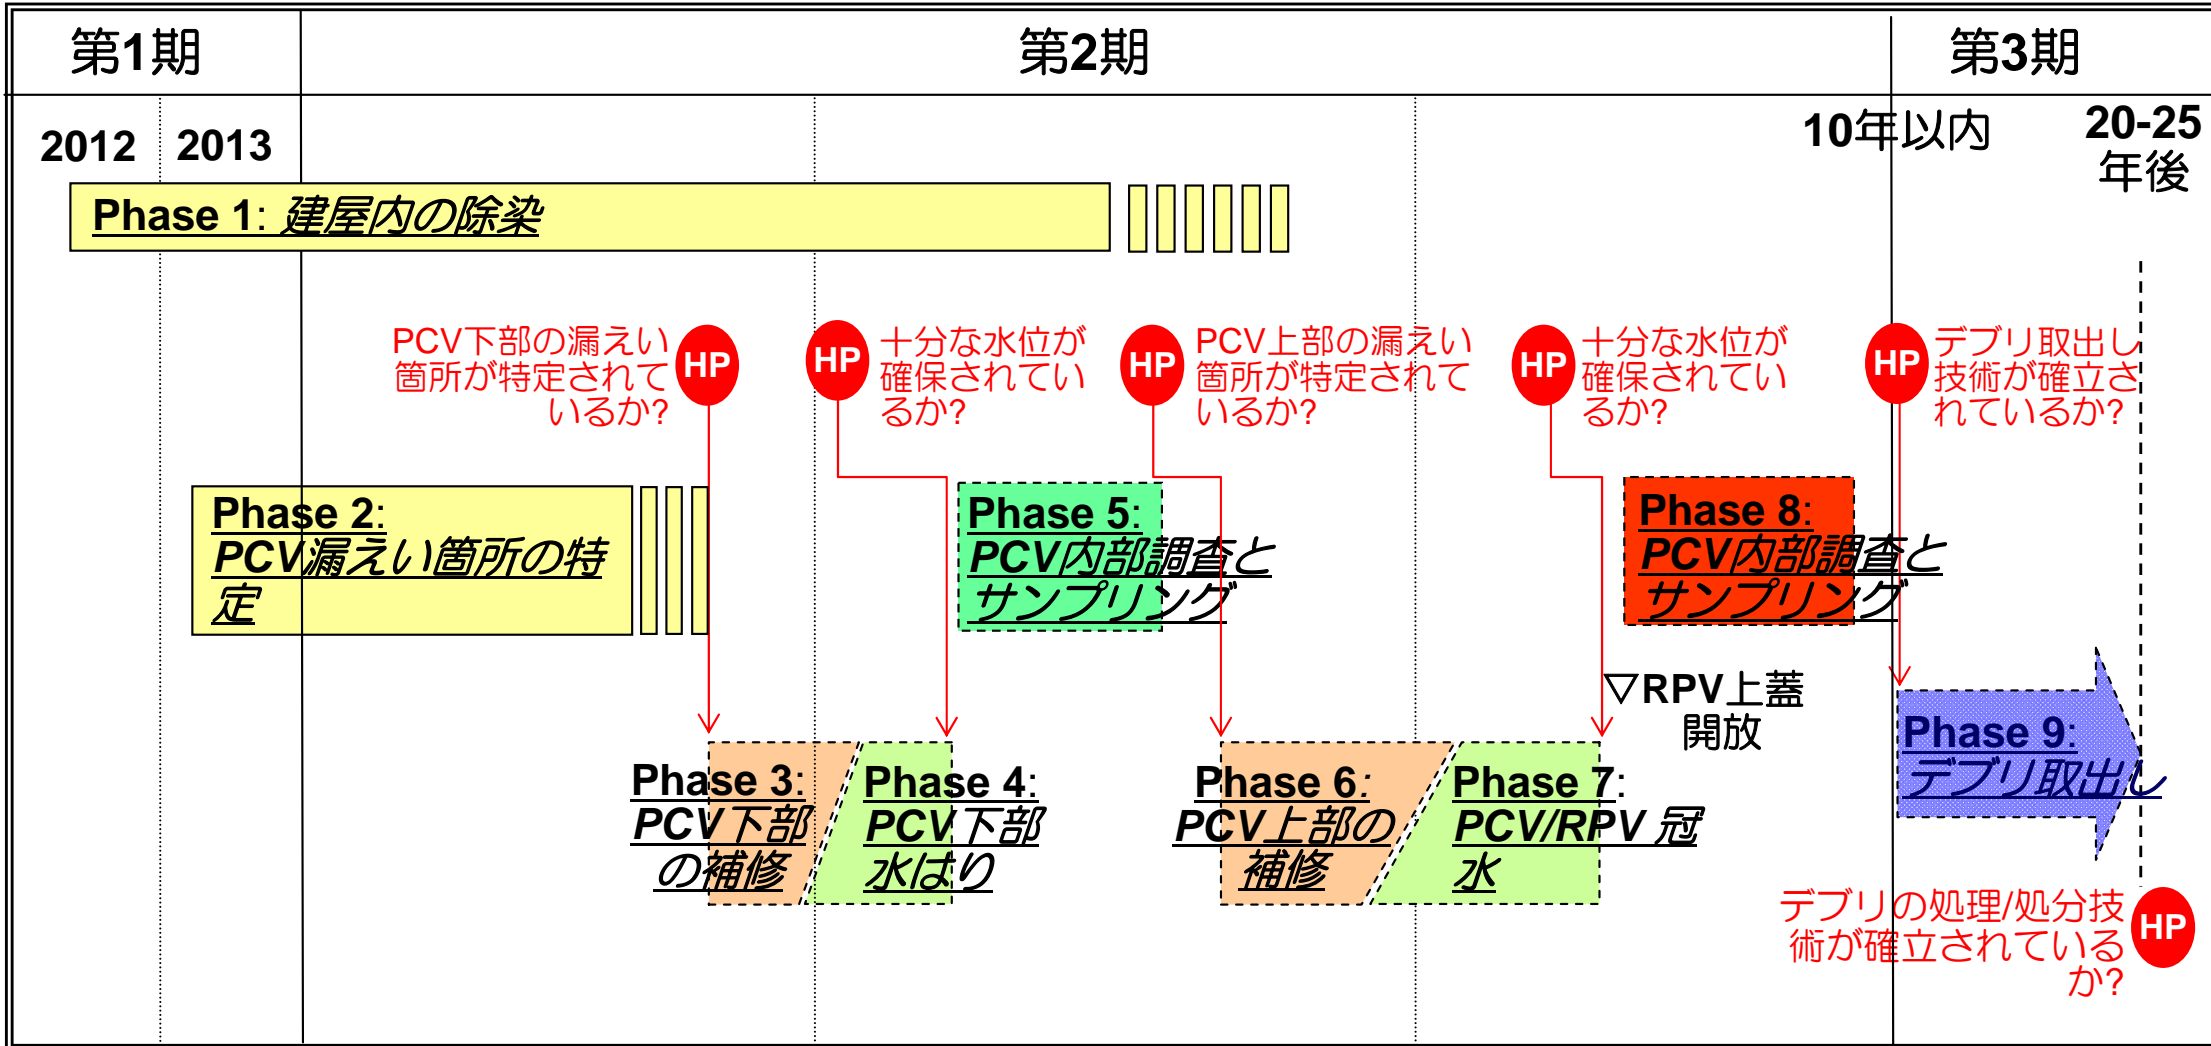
第1期

第2期

第3期

2012

2013

10年以内

20-25年後

Phase 1: 建屋内の除染

PCV下部の漏えい箇所が特定されているか?

HP

HP

十分な水位が確保されているか?

HP

PCV上部の漏えい箇所が特定されているか?

HP

十分な水位が確保されているか?

HP

デブリ取出し技術が確立されているか?

Phase 2: PCV漏えい箇所の特定

Phase 5: PCV内部調査とサンプリング

Phase 8: PCV内部調査とサンプリング

▽RPV上蓋開放

Phase 9: デブリ取出し

Phase 3: PCV下部の補修

Phase 4: PCV下部水はり

Phase 6: PCV上部の補修

Phase 7: PCV/RPV 冠水

デブリの処理/処分技術が確立されているか?

HP